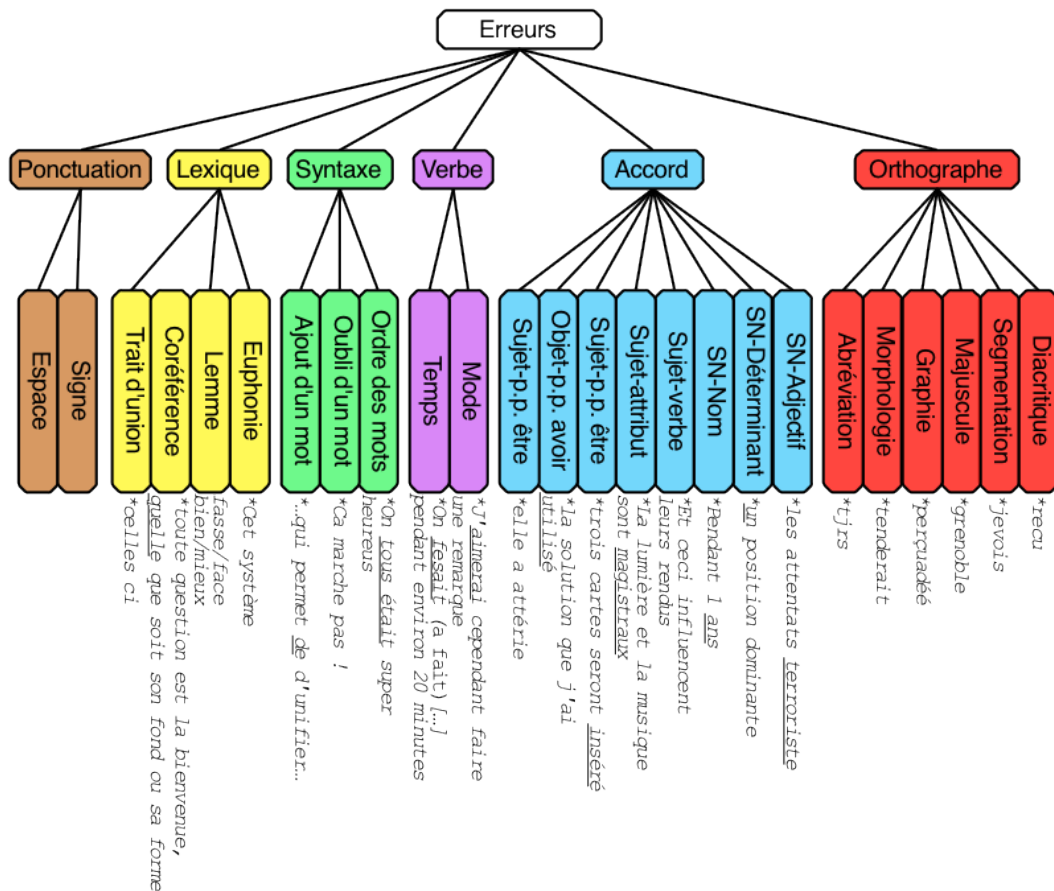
Erreurs

Ponctuation
Espace
Signe
*celles ci

Lexique
Trait d'union
Coréférence
Lemme
Euphonie
quelle que soit son fond ou sa forme
*toute question est la bienvenue,
fasse/face
bien/mieux
*Cet système

Syntaxe
Ajout d'un mot
Oubli d'un mot
Ordre des mots
*...qui permet de d'unifier...
*Ca marche pas !
*On tous était super heureus

Verbe
Temps
Mode
pendant environ 20 minutes
*On fesait (a fait) [...]
une remarque
*J'aimerai cependant faire

Accord
Sujet-p.p. être
Objet-p.p. avoir
Sujet-p.p. être
Sujet-attribut
Sujet-verbe
SN-Nom
SN-Déterminant
SN-Adjectif
*elle a attérie
utilisé
*la solution que j'ai
*trois cartes seront inséré
sont magistraux
*La lumière et la musique
leurs rendus
*Et ceci influencent
*Pendant 1 ans
*un position dominante
*les attentats terroriste

Orthographe
Abréviation
Morphologie
Graphie
Majuscule
Segmentation
Diacritique
*tjrs
*tenderait
*perçuadée
*grenoble
*jevois
*reçu